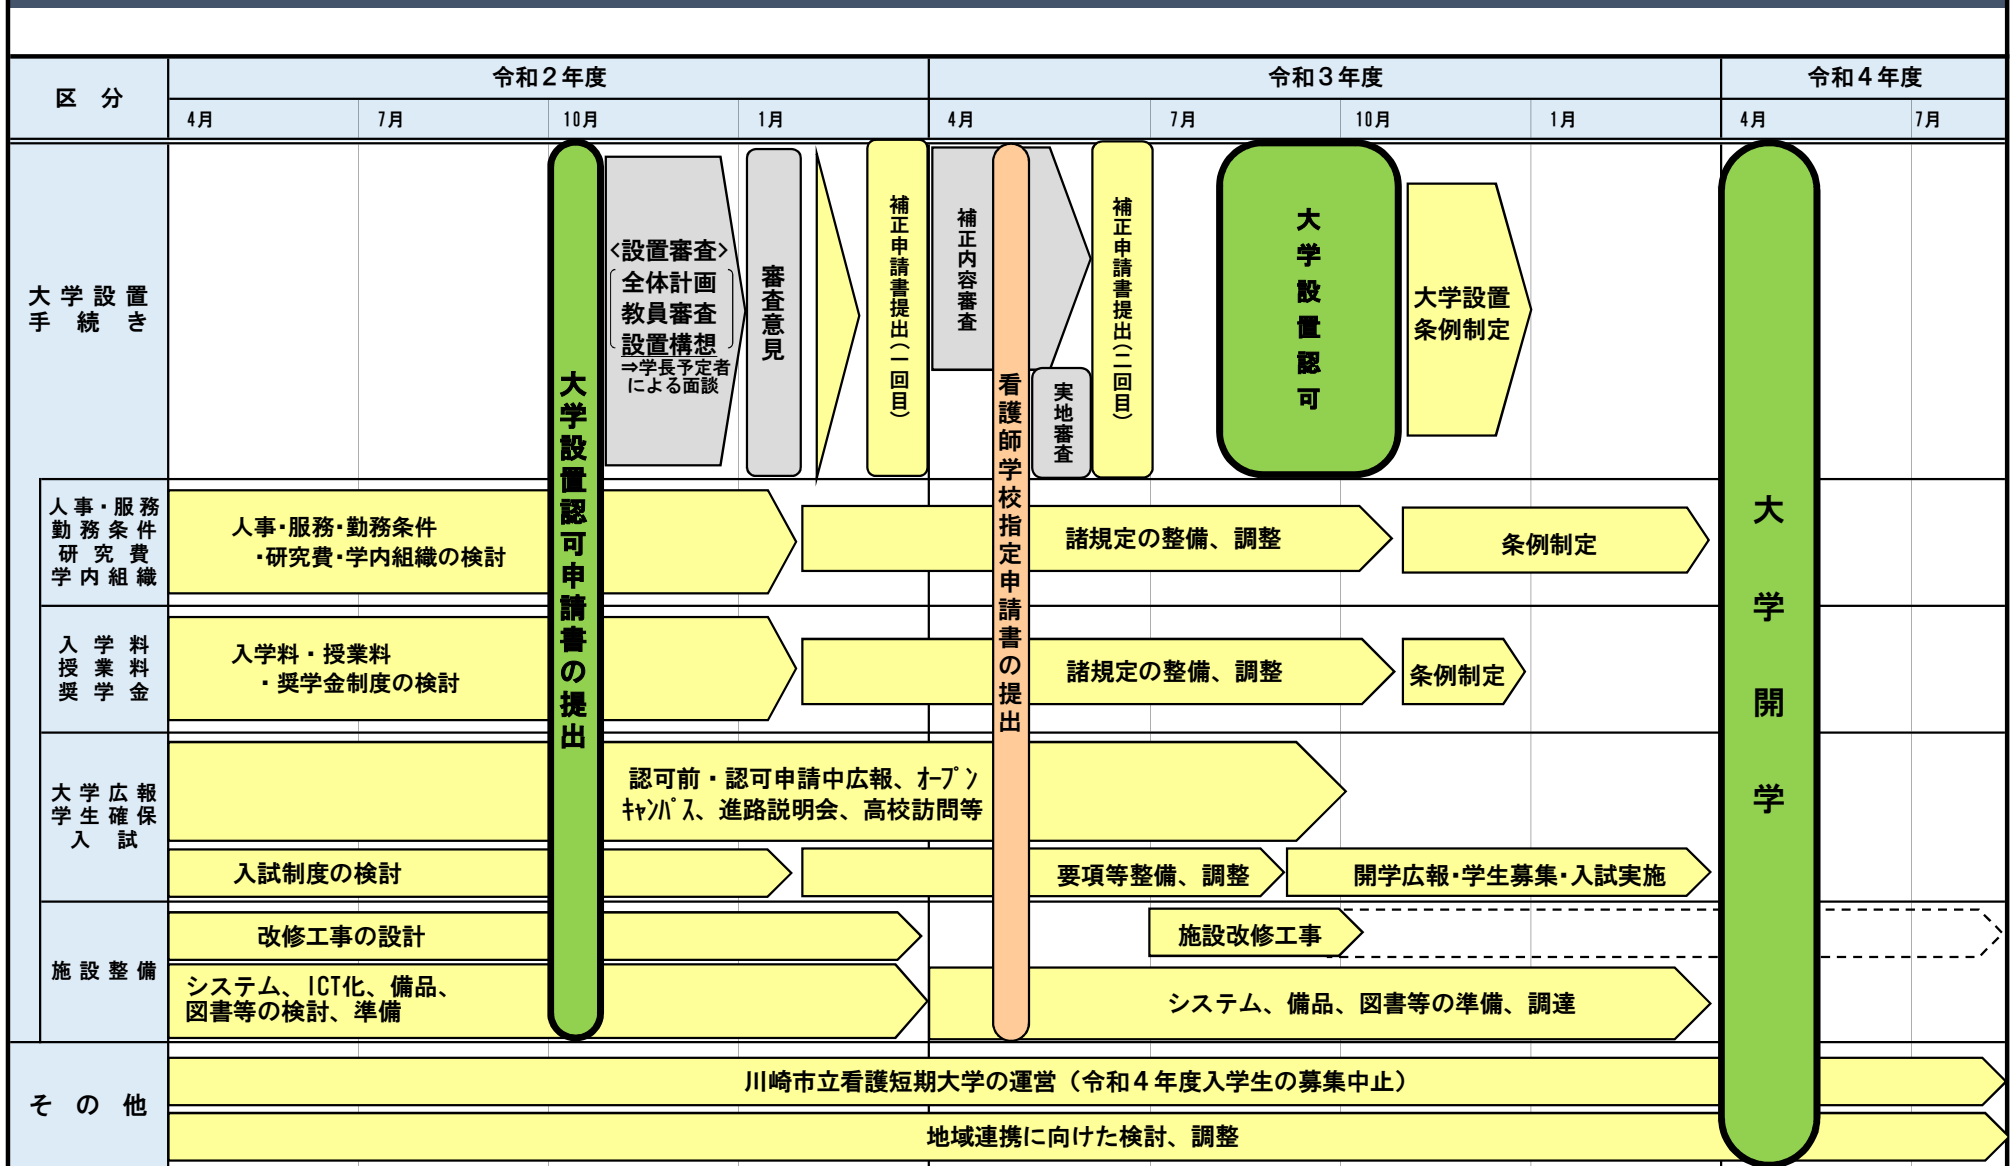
| 区　分 | 令和２年度 | | | | 令和３年度 | | | | 令和４年度 | |
|---|---|---|---|---|---|---|---|---|---|---|
| | 4月 | 7月 | 10月 | 1月 | 4月 | 7月 | 10月 | 1月 | 4月 | 7月 |

大学設置手続き

大学設置認可申請書の提出

<設置審査>
全体計画
教員審査
設置構想
⇒学長予定者による面談

審査意見

補正申請書提出（一回目）

補正内容審査

看護師学校指定申請書の提出

実地審査

補正申請書提出（二回目）

大学設置認可

大学設置条例制定

大学開学

人事・服務勤務条件研究費学内組織

人事・服務・勤務条件・研究費・学内組織の検討

諸規定の整備、調整

条例制定

入学料授業料奨学金

入学料・授業料・奨学金制度の検討

諸規定の整備、調整

条例制定

大学広報学生確保入試

認可前・認可申請中広報、ｵｰﾌﾟﾝｷｬﾝﾊﾟｽ、進路説明会、高校訪問等

入試制度の検討

要項等整備、調整

開学広報・学生募集・入試実施

施設整備

改修工事の設計

施設改修工事

システム、ICT化、備品、図書等の検討、準備

システム、備品、図書等の準備、調達

その他

川崎市立看護短期大学の運営（令和４年度入学生の募集中止）

地域連携に向けた検討、調整